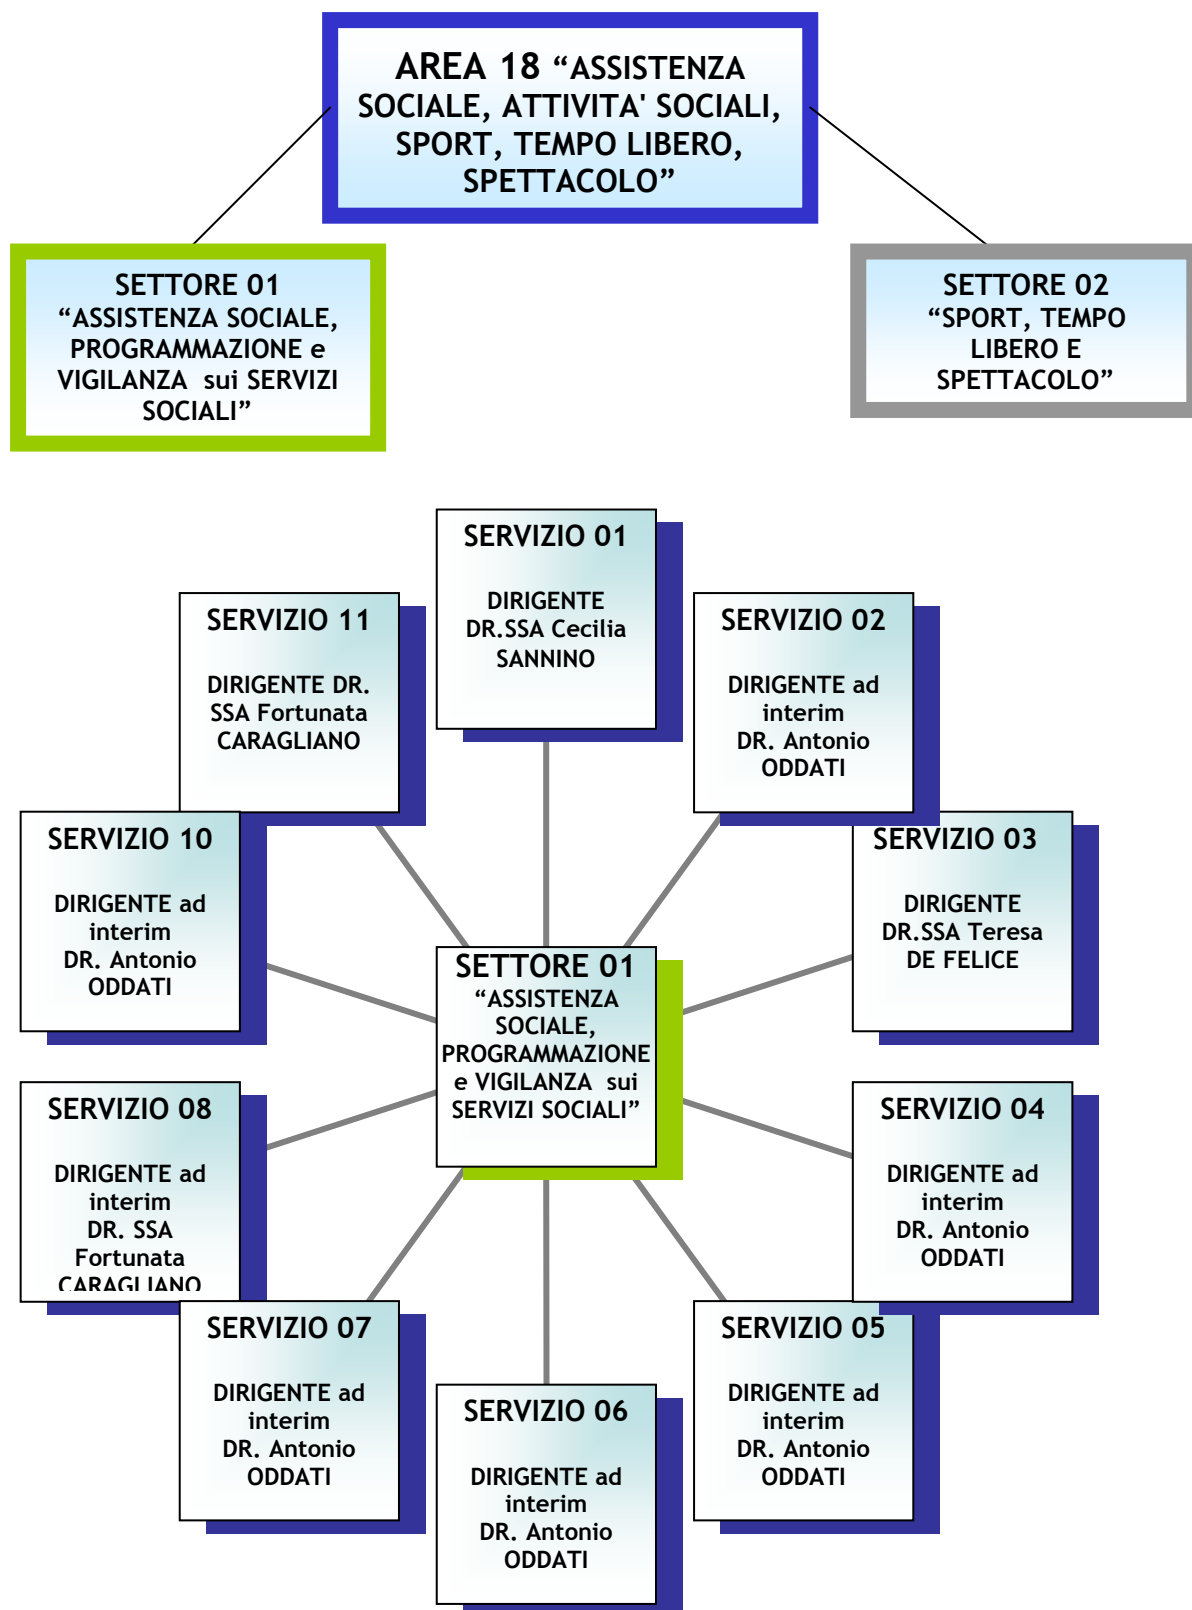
AREA 18 “ASSISTENZA SOCIALE, ATTIVITA' SOCIALI, SPORT, TEMPO LIBERO, SPETTACOLO”

SETTORE 01
“ASSISTENZA SOCIALE, PROGRAMMAZIONE e VIGILANZA sui SERVIZI SOCIALI”

SETTORE 02
“SPORT, TEMPO LIBERO E SPETTACOLO”

SERVIZIO 01
DIRIGENTE
DR.SSA Cecilia SANNINO

SERVIZIO 11
DIRIGENTE DR. SSA Fortunata CARAGLIANO

SERVIZIO 02
DIRIGENTE ad interim
DR. Antonio ODDATI

SERVIZIO 10
DIRIGENTE ad interim
DR. Antonio ODDATI

SERVIZIO 03
DIRIGENTE
DR.SSA Teresa DE FELICE

SETTORE 01
“ASSISTENZA SOCIALE, PROGRAMMAZIONE e VIGILANZA sui SERVIZI SOCIALI”

SERVIZIO 08
DIRIGENTE ad interim
DR. SSA Fortunata CARAGLIANO

SERVIZIO 04
DIRIGENTE ad interim
DR. Antonio ODDATI

SERVIZIO 07
DIRIGENTE ad interim
DR. Antonio ODDATI

SERVIZIO 05
DIRIGENTE ad interim
DR. Antonio ODDATI

SERVIZIO 06
DIRIGENTE ad interim
DR. Antonio ODDATI